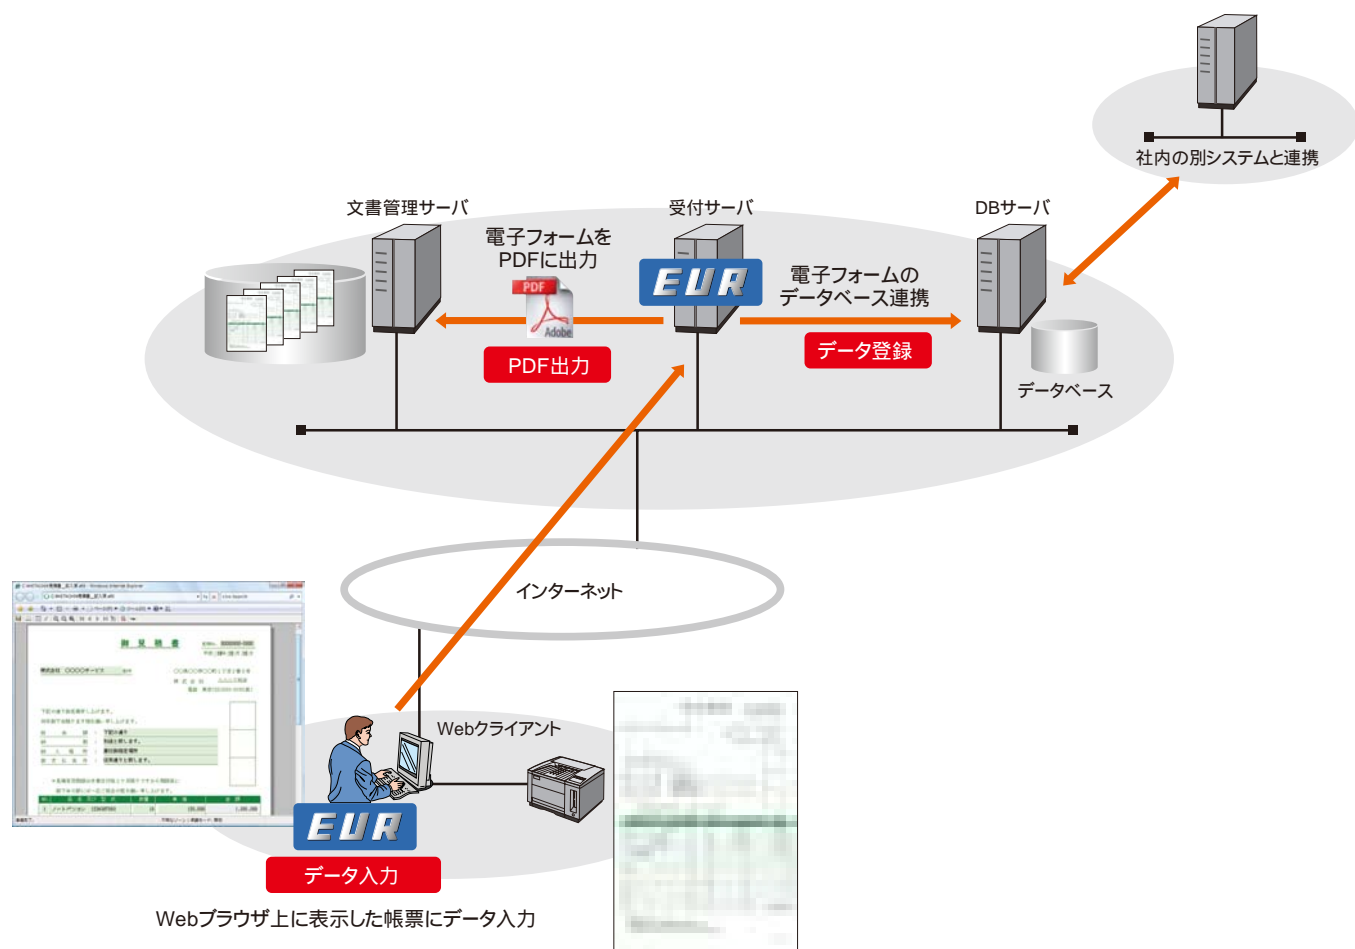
社内の別システムと連携

文書管理サーバ

受付サーバ

DBサーバ

電子フォームをPDFに出力

PDF

Adobe

EUR

電子フォームのデータベース連携

PDF出力

データ登録

データベース

インターネット

御見積書

Webクライアント

EUR

データ入力

Webブラウザ上に表示した帳票にデータ入力